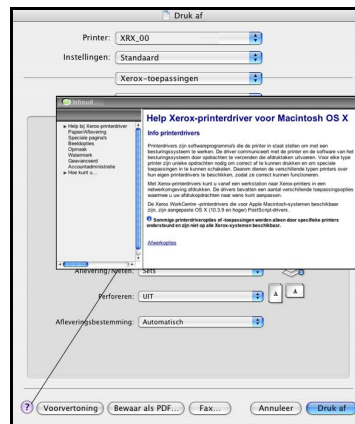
Druk af

Printer: XRX_00

Instellingen: Standaard

Xerox-toepassingen

Inhoud

▸ Help bij Xerox-printerdriver
Papier/Aflevering
Speciale pagina's
Beeldopties
Opmaak
Watermerk
Geavanceerd
Accountadministratie
▸ Hoe kunt u...

Help Xerox-printerdriver voor Macintosh OS X

Info printerdrivers

Printerdrivers zijn softwareprogramma's die de printer in staat stellen om met een besturingssysteem te werken. De driver communiceert met de printer en de software van het besturingssysteem door opdrachten te verzenden die afdrukken uitvoeren. Voor elke type printer zijn unieke opdrachten nodig om correct af te kunnen drukken en om speciale toepassingen in te kunnen schakelen. Daarom dienen de verschillende typen printers over hun eigen printerdrivers te beschikken, zodat ze correct kunnen functioneren.

Met Xerox-printerdrivers kunt u vanaf een werkstation naar Xerox-printers in een netwerkomgeving afdrukken. De drivers bevatten een aantal verschillende toepassingsopties waarmee u uw afdrukopdrachten naar wens kunt aanpassen.

De Xerox WorkCentre -printerdrivers die voor Apple Macintosh-systemen beschikbaar zijn, zijn aangepaste OS X (10.3.9 en hoger) PostScript-drivers.

Sommige printerfuncties of -toepassingen werden alleen door specifieke printers ondersteund en zijn niet op alle Xerox-systemen beschikbaar.

Afleveropties

Aflevering/Nieten: Sets

Perforeren: UIT

Afleveringsbestemming: Automatisch

?

Voorvertoning

Bewaar als PDF...

Fax...

Annuleer

Druk af